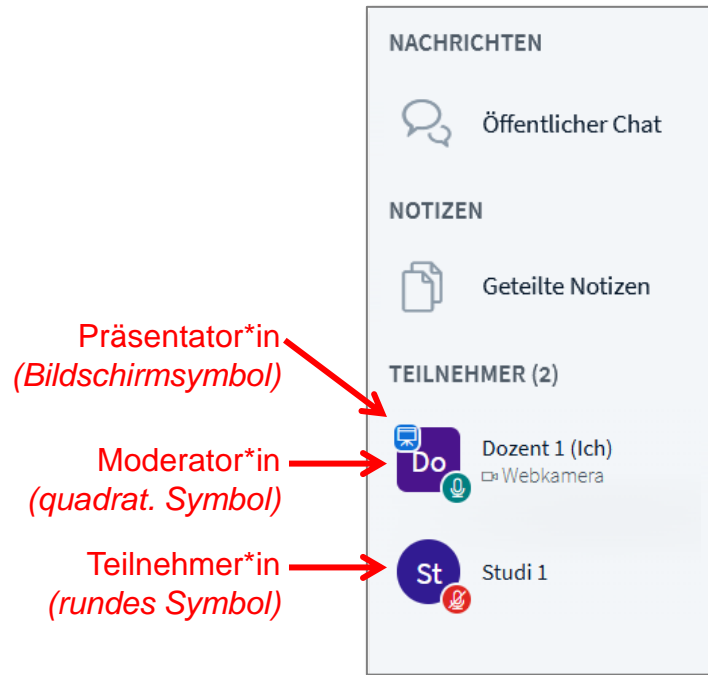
NACHRICHTEN

Öffentlicher Chat

NOTIZEN

Geteilte Notizen

TEILNEHMER (2)

Präsentator*in
(Bildschirmsymbol)

Moderator*in
(quadrat. Symbol)

Do

Dozent 1 (Ich)
Webkamera

Teilnehmer*in
(rundes Symbol)

St

Studi 1